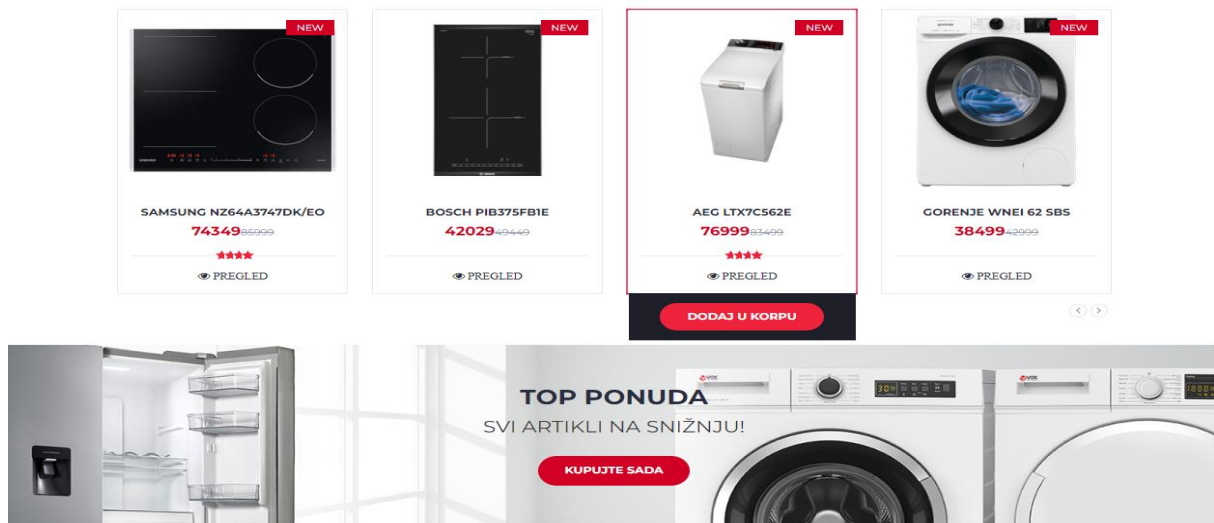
NEW

SAMSUNG NZ64A3747DK/EO

74349 ~~85999~~

PREGLED

NEW

BOSCH PIB375FB1E

42029 ~~49449~~

PREGLED

NEW

AEG LTX7C562E

76999 ~~83499~~

PREGLED

DODAJ U KORPU

NEW

GORENJE WNEI 62 SBS

38499 ~~42999~~

PREGLED

TOP PONUDA

SVI ARTIKLI NA SNIŽNJU!

KUPUJTE SADA